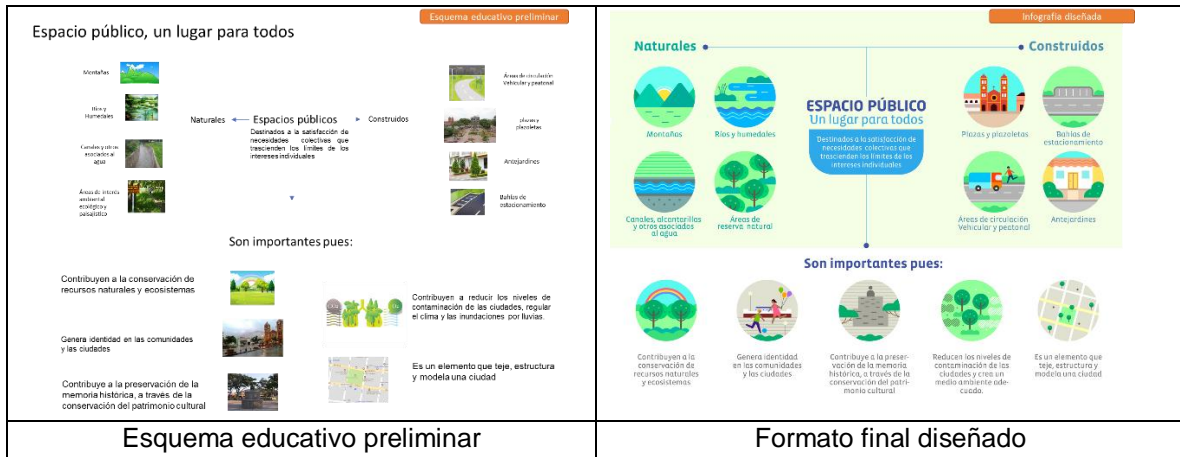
| Esquema educativo preliminar Espacio público, un lugar para todos Montañas Ríos y Humedales Canales y otros asociados al agua Áreas de interés ambiental ecológico y paisajístico Naturales Espacios públicos Destinados a la satisfacción de necesidades colectivas que trascienden los límites de los intereses individuales Construidos Áreas de circulación Vehicular y peatonal plazas y plazoletas Antejardines Bahías de estacionamiento Son importantes pues: Contribuyen a la conservación de recursos naturales y ecosistemas Genera identidad en las comunidades y las ciudades Contribuye a la preservación de la memoria histórica, a través de la conservación del patrimonio cultural Contribuyen a reducir los niveles de contaminación de las ciudades, regular el clima y las inundaciones por lluvias. Es un elemento que teje, estructura y modela una ciudad | Infografía diseñada Naturales Construidos Montañas Ríos y humedales Canales, alcantarillas y otros asociados al agua Áreas de reserva natural ESPACIO PÚBLICO Un lugar para todos Destinados a la satisfacción de necesidades colectivas que trascienden los límites de los intereses individuales Plazas y plazoletas Bahías de estacionamiento Áreas de circulación Vehicular y peatonal Antejardines Son importantes pues: Contribuyen a la conservación de recursos naturales y ecosistemas Genera identidad en las comunidades y las ciudades Contribuye a la preservación de la memoria histórica, a través de la conservación del patrimonio cultural Reducen los niveles de contaminación de las ciudades y crea un medio ambiente adecuado. Es un elemento que teje, estructura y modela una ciudad |
|---|---|
| Esquema educativo preliminar | Formato final diseñado |